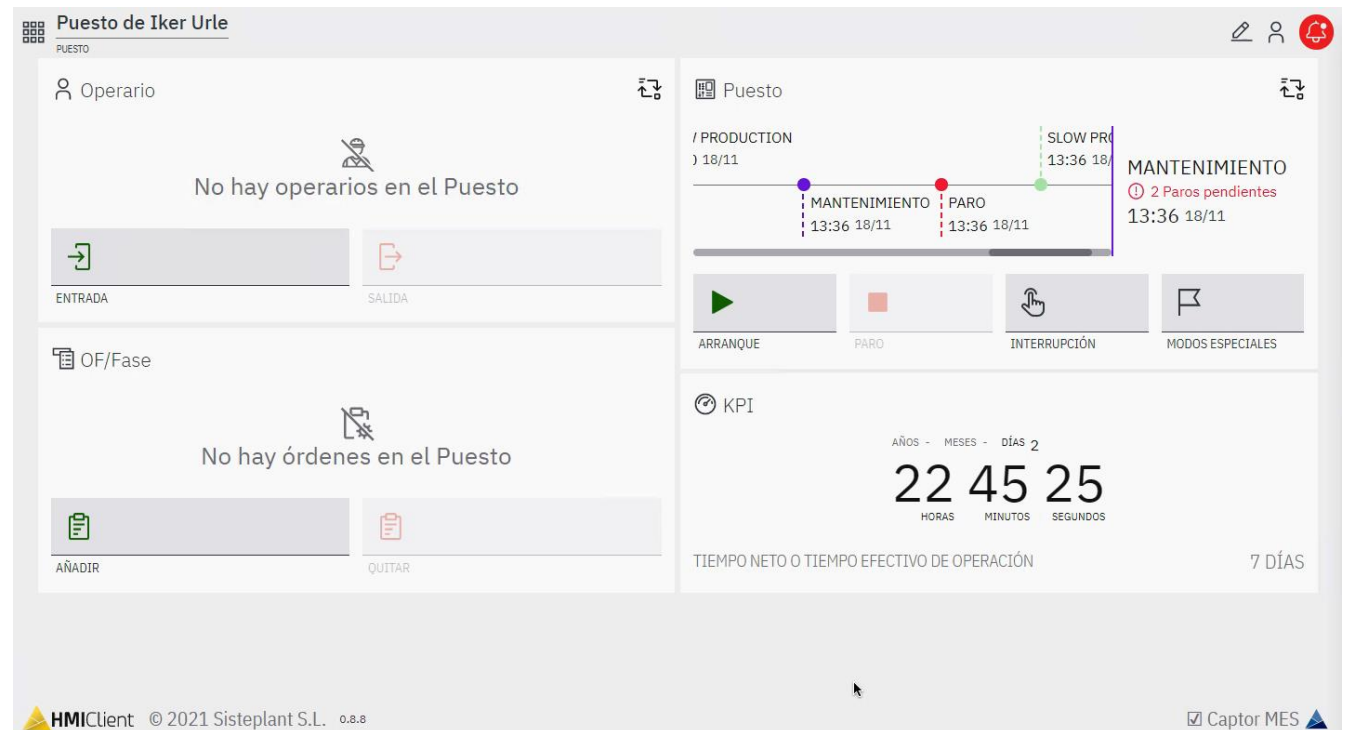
Puesto de Iker Urle
PUESTO

Operario

No hay operarios en el Puesto

ENTRADA
SALIDA

OF/Fase

No hay órdenes en el Puesto

AÑADIR
QUITAR

Puesto

/ PRODUCTION
) 18/11

SLOW PR
13:36 18/

MANTENIMIENTO
13:36 18/11

PARO
13:36 18/11

MANTENIMIENTO
2 Paros pendientes
13:36 18/11

ARRANQUE
PARO
INTERRUPCIÓN
MODOS ESPECIALES

KPI

AÑOS - MESES - DÍAS 2
22 45 25
HORAS MINUTOS SEGUNDOS

TIEMPO NETO O TIEMPO EFECTIVO DE OPERACIÓN
7 DÍAS

HMIClient © 2021 Sisteplant S.L. 0.8.8
Captor MES